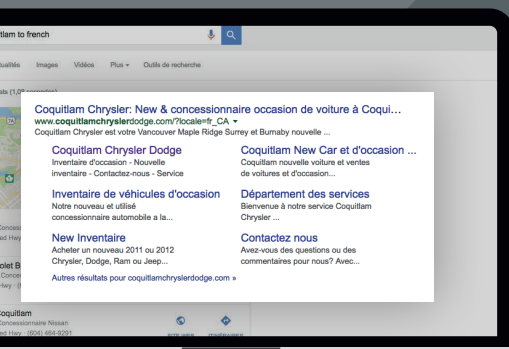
tlam to french

ualités Images Vidéos Plus ▾ Outils de recherche

Coquitlam Chrysler: New & concessionnaire occasion de voiture à Coqui...
www.coquitlamchryslerdodge.com/?locale=fr_CA ▾
Coquitlam Chrysler est votre Vancouver Maple Ridge Surrey et Burnaby nouvelle ...

Coquitlam Chrysler Dodge
Inventaire d'occasion - Nouvelle inventaire - Contactez-nous - Service

Coquitlam New Car et d'occasion ...
Coquitlam nouvelle voiture et ventes de voitures d'occasion ...

Inventaire de véhicules d'occasion
Notre nouveau et utilisé concessionnaire automobile a la...

Département des services
Bienvenue à notre service Coquitlam Chrysler ...

New Inventaire
Acheter un nouveau 2011 ou 2012 Chrysler, Dodge, Ram ou Jeep...

Contactez nous
Avez-vous des questions ou des commentaires pour nous? Avec...

Autres résultats pour coquitlamchryslerdodge.com »

Coquitlam
Concessionnaire Nissan
(604) 464-9291